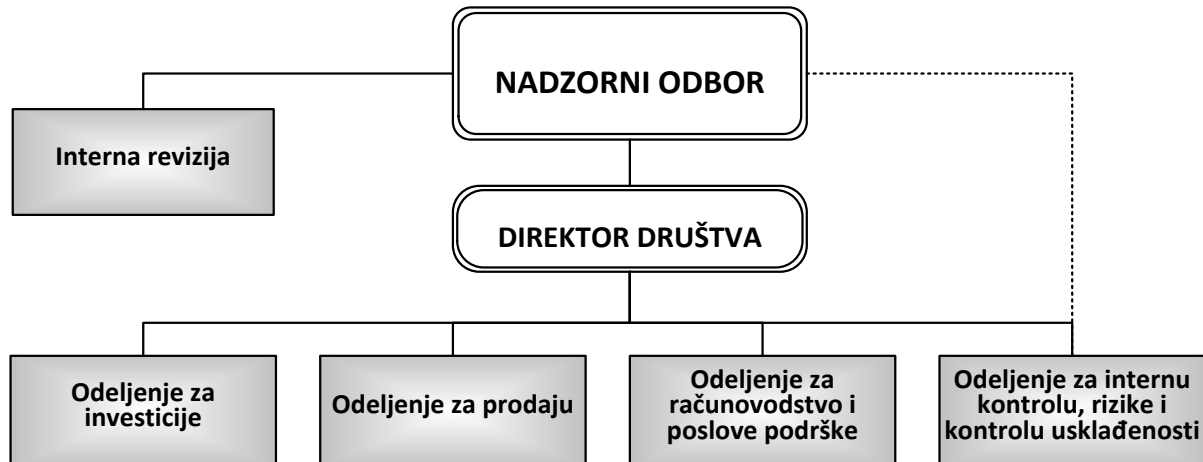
NADZORNI ODBOR

Interna revizija

DIREKTOR DRUŠTVA

Odeljenje za investicije

Odeljenje za prodaju

Odeljenje za računovodstvo i poslove podrške

Odeljenje za internu kontrolu, rizike i kontrolu usklađenosti